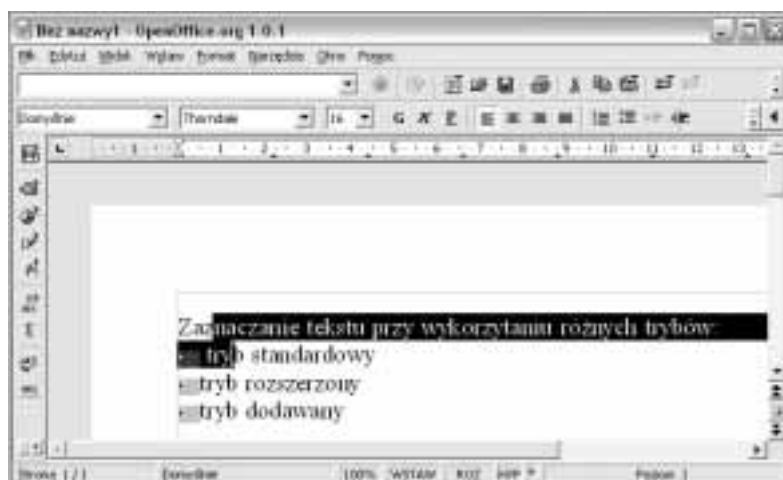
Bez nazwy1 - OpenOffice.org 1.0.1

Plik Edycja Widok Wstaw Format Narzędzia Okno Pomoc

Domyślnie Thorndale 16 G K P

Zaznaczanie tekstu przy wykorzystaniu różnych trybów:
tryb standardowy
tryb rozszerzony
tryb dodawany

Strona 1 / 1 Domyślnie 100% WSTAW ROZ HYP * Poziom 1